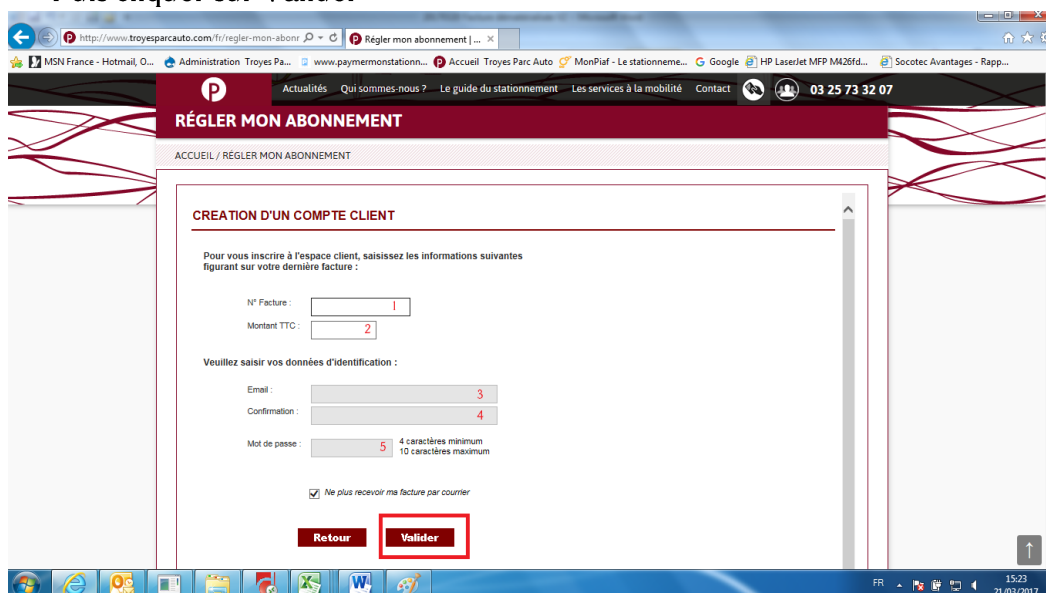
Puis cliquez sur "Valider"

http://www.troyesparcauto.com/fr/regler-mon-abonr
Régler mon abonnement | ...

MSN France - Hotmail, O... Administration Troyes Pa... www.paymermonstationn... Accueil Troyes Parc Auto MonPiaf - Le stationneme... Google HP LaserJet MFP M426fd... Socotec Avantages - Rapp...

Actualités Qui sommes-nous ? Le guide du stationnement Les services à la mobilité Contact 03 25 73 32 07

RÉGLER MON ABONNEMENT

ACCUEIL / RÉGLER MON ABONNEMENT

CREATION D'UN COMPTE CLIENT

Pour vous inscrire à l'espace client, saisissez les informations suivantes figurant sur votre dernière facture :

N° Facture : 1

Montant TTC : 2

Veuillez saisir vos données d'identification :

Email : 3

Confirmation : 4

Mot de passe : 5 4 caractères minimum 10 caractères maximum

Ne plus recevoir ma facture par courrier

Retour Valider

FR 15:23 21/03/2017